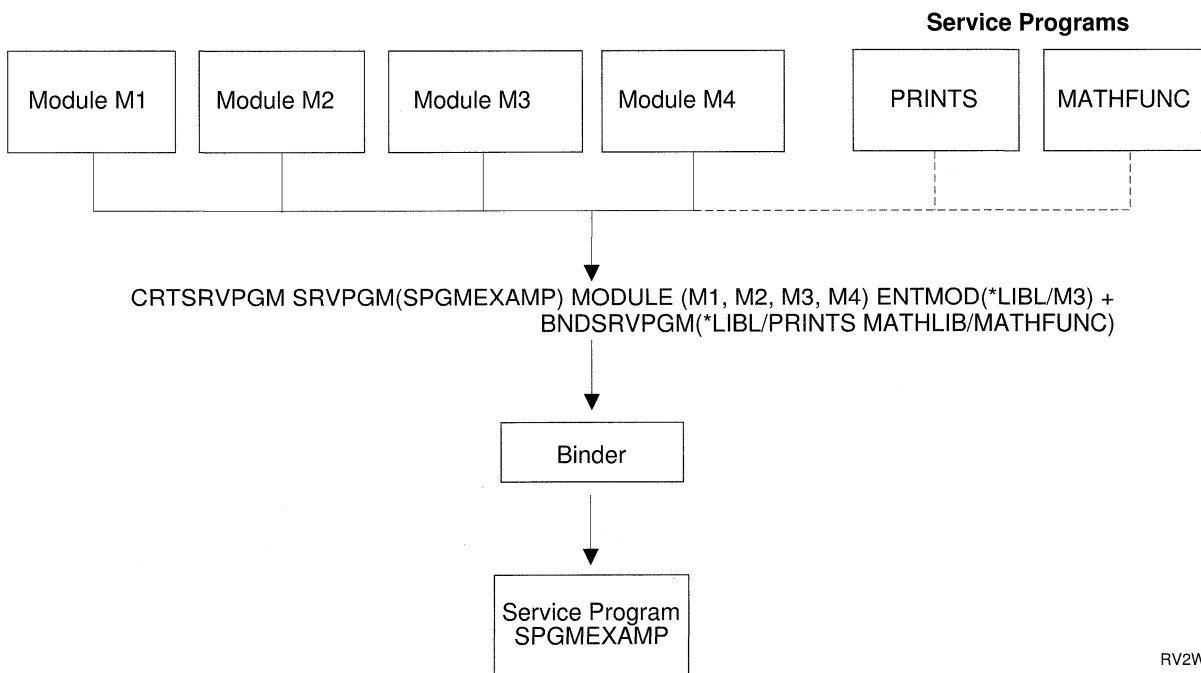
Service Programs

Module M1

Module M2

Module M3

Module M4

PRINTS

MATHFUNC

CRTSRVPGM SRVPGM(SPGMEXAMP) MODULE (M1, M2, M3, M4) ENTMOD(*LIBL/M3) + BNDSRVPGM(*LIBL/PRINTS MATHLIB/MATHFUNC)

Binder

Service Program SPGMEXAMP

RV2W